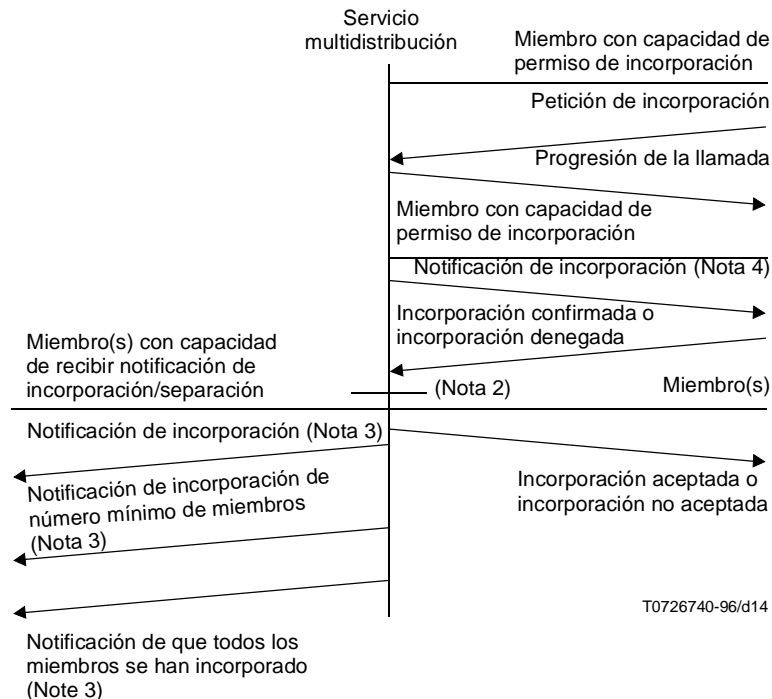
Servicio multidistribución

Miembro con capacidad de permiso de incorporación

Petición de incorporación

Progresión de la llamada

Miembro con capacidad de permiso de incorporación

Notificación de incorporación (Nota 4)

Incorporación confirmada o incorporación denegada

Miembro(s) con capacidad de recibir notificación de incorporación/separación

(Nota 2)

Miembro(s)

Notificación de incorporación (Nota 3)

Notificación de incorporación de número mínimo de miembros (Nota 3)

Incorporación aceptada o incorporación no aceptada

T0726740-96/d14

Notificación de que todos los miembros se han incorporado (Note 3)